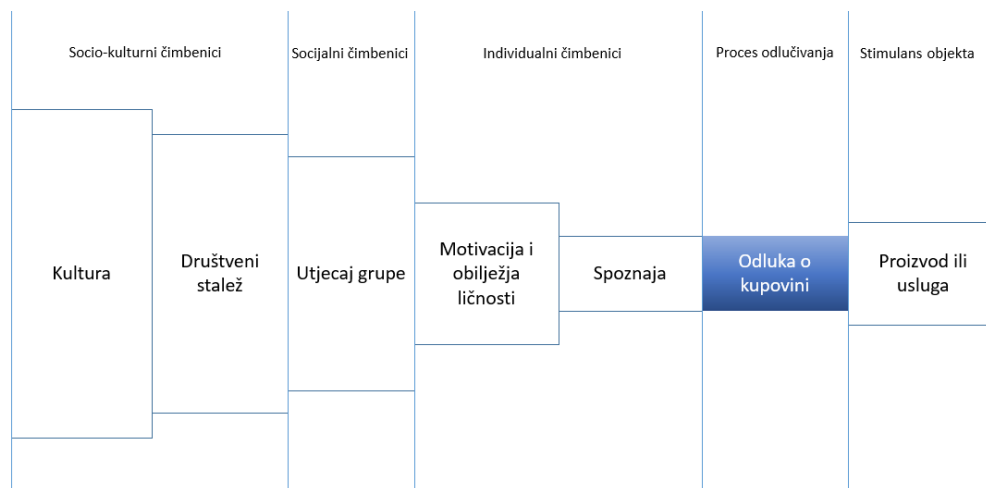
Socio-kulturni čimbenici

Socijalni čimbenici

Individualni čimbenici

Proces odlučivanja

Stimulans objekta

Kultura

Društveni stalež

Utjecaj grupe

Motivacija i obilježja ličnosti

Spoznaja

Odluka o kupovini

Proizvod ili usluga